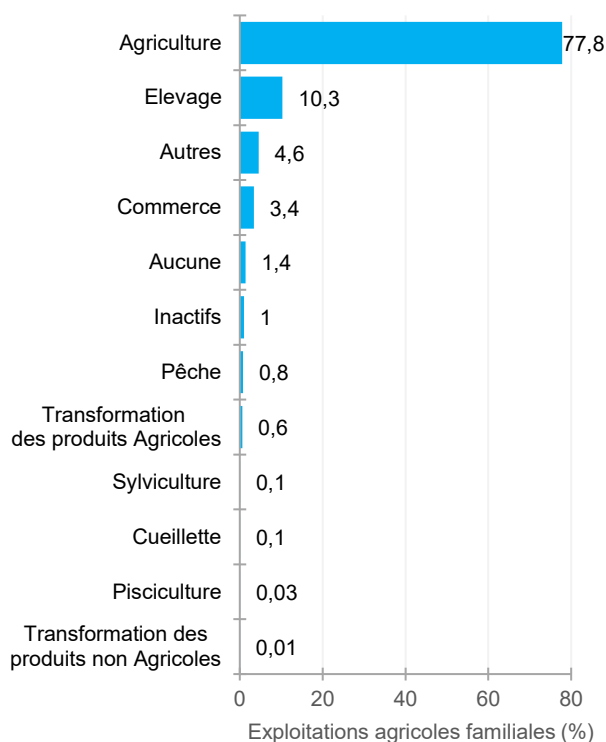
Agriculture 77,8
Elevage 10,3
Autres 4,6
Commerce 3,4
Aucune 1,4
Inactifs 1
Pêche 0,8
Transformation des produits Agricoles 0,6
Sylviculture 0,1
Cueillette 0,1
Pisciculture 0,03
Transformation des produits non Agricoles 0,01

0 20 40 60 80
Exploitations agricoles familiales (%)